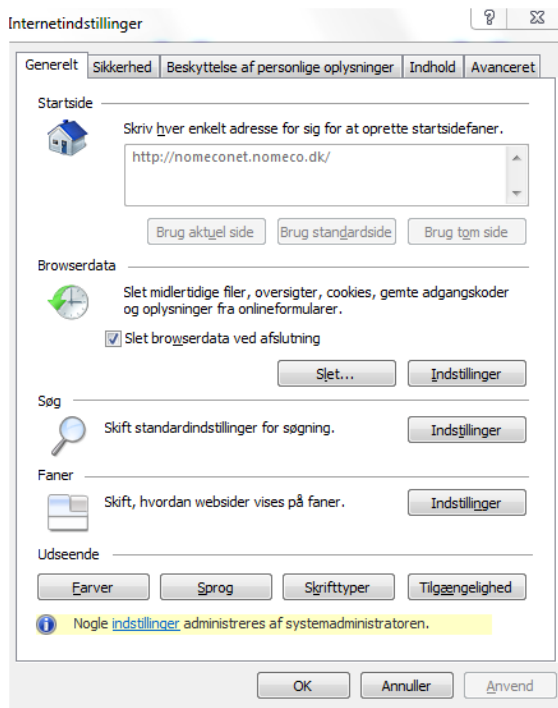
Internetindstillinger

?

Generelt | Sikkerhed | Beskyttelse af personlige oplysninger | Indhold | Avanceret

Startside

Skriv hver enkelt adresse for sig for at oprette startsidefaner.

http://nomeconet.nomeco.dk/

Brug aktuel side | Brug standardside | Brug tom side

Browserdata

Slet midlertidige filer, oversigter, cookies, gemte adgangskoder og oplysninger fra onlineformularer.

Slet browserdata ved afslutning

Slet... | Indstillinger

Søg

Skift standardindstillinger for søgning.

Indstillinger

Faner

Skift, hvordan websider vises på faner.

Indstillinger

Udseende

Farver | Sprog | Skrifttyper | Tilgængelighed

Nogle indstillinger administreres af systemadministratoren.

OK | Annuller | Anvend